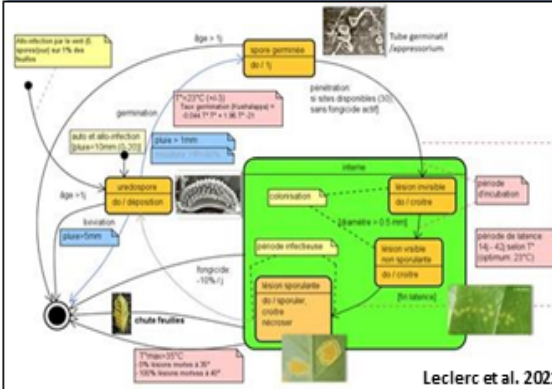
Allo-infection par le vent (5 spores/jour) sur 1% des feuilles

âge > 1j

spore germée
do / 1j

Tube germinatif /appressorium

germination

T°=23°C (+/-3)
Taux germination (Ivushalappa) = -0.044 T°.T° + 1.96 T° -21

pénétration
si sites disponibles (30)
sans fongicide actif

auto et allo-infection
pluie>10mm (0..20)

pluie > 1mm
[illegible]

âge > 1j

uredospore
do / déposition

lixiviation

pluie>5mm

interne

lésion invisible
do / croitre

période d'incubation

colonisation

[diamètre > 0.5 mm]

lésion visible non sporulante
do / croitre

période de latence 14j - 42j selon T° (optimum: 23°C)

période infectieuse

fongicide -10% /j

lésion sporulante
do / sporuler, croitre
nécroser

[fin latence]

chute feuilles

T°max>35°C
- 0% lésions mortes à 35°
- 100% lésions mortes à 40°

Leclerc et al. 202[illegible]